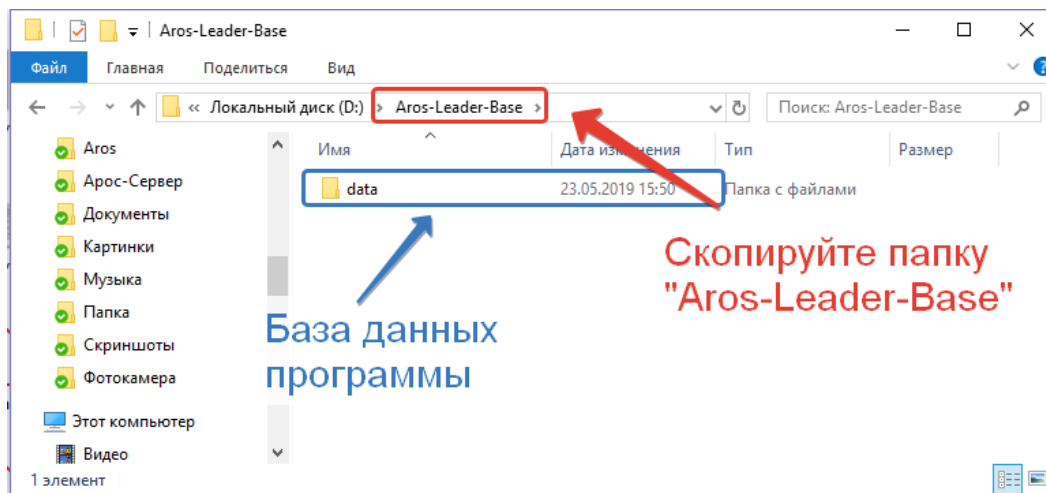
Aros-Leader-Base

Файл Главная Поделиться Вид

« Локальный диск (D:) › Aros-Leader-Base ›

Поиск: Aros-Leader-Base

Aros
Арос-Сервер
Документы
Картинки
Музыка
Папка
Скриншоты
Фотокамера
Этот компьютер
Видео

| Имя | Дата изменения | Тип | Размер |
|---|---|---|---|
| data | 23.05.2019 15:50 | Папка с файлами | |

Скопируйте папку "Aros-Leader-Base"

База данных программы

1 элемент